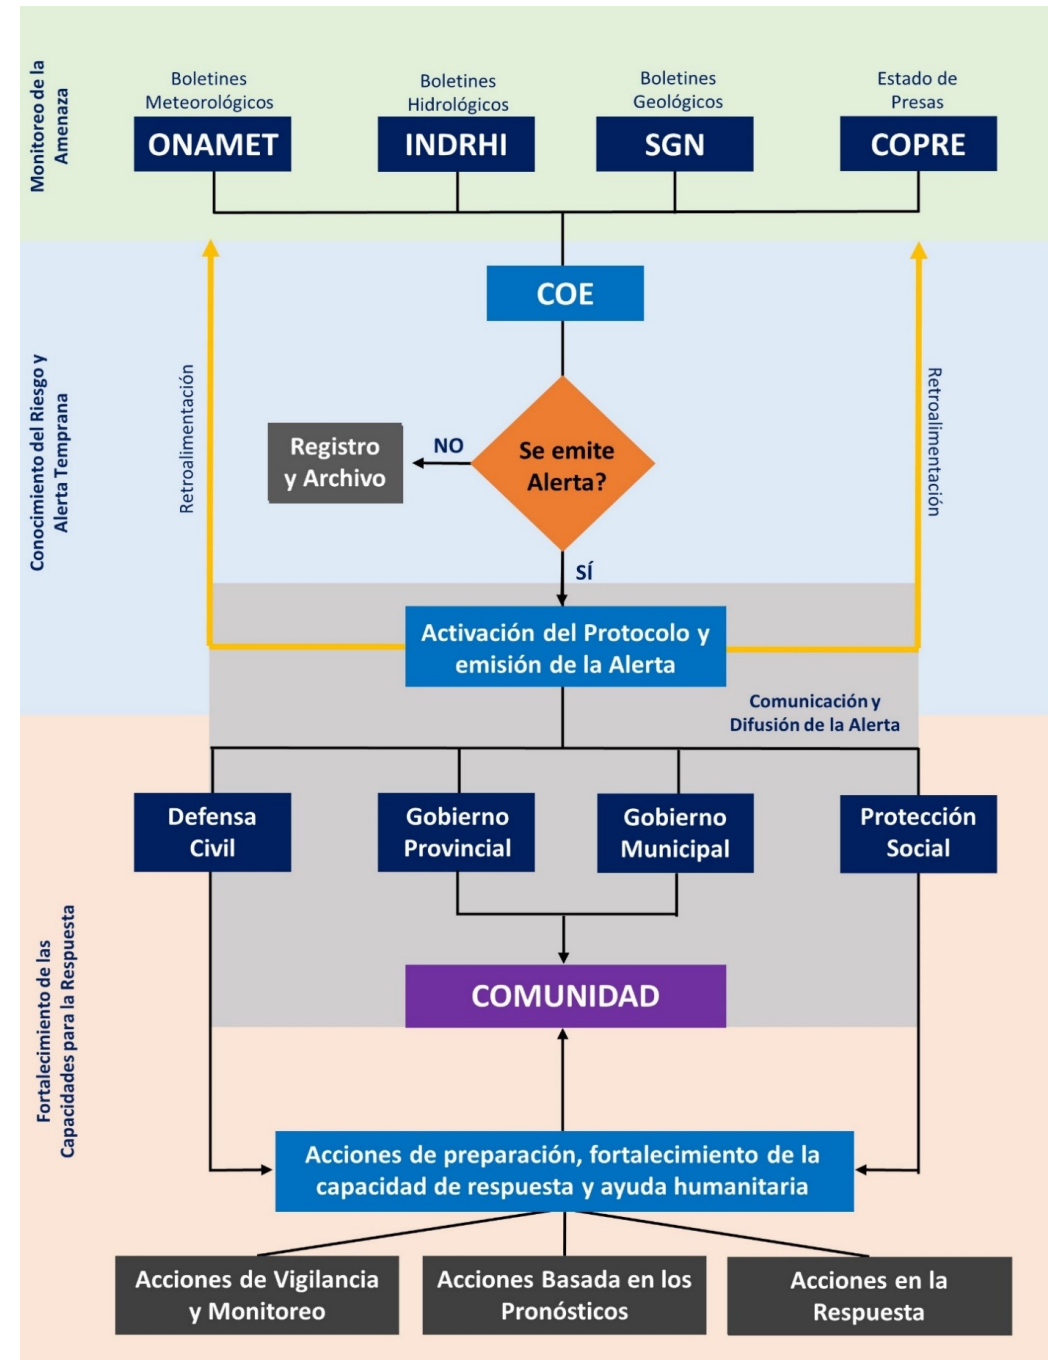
Monitoreo de la Amenaza

Boletines Meteorológicos
ONAMET

Boletines Hidrológicos
INDRHI

Boletines Geológicos
SGN

Estado de Presas
COPRE

Conocimiento del Riesgo y Alerta Temprana

Retroalimentación

COE

Registro y Archivo

NO

Se emite Alerta?

Retroalimentación

SÍ

Activación del Protocolo y emisión de la Alerta

Comunicación y Difusión de la Alerta

Fortalecimiento de las Capacidades para la Respuesta

Defensa Civil

Gobierno Provincial

Gobierno Municipal

Protección Social

COMUNIDAD

Acciones de preparación, fortalecimiento de la capacidad de respuesta y ayuda humanitaria

Acciones de Vigilancia y Monitoreo

Acciones Basada en los Pronósticos

Acciones en la Respuesta